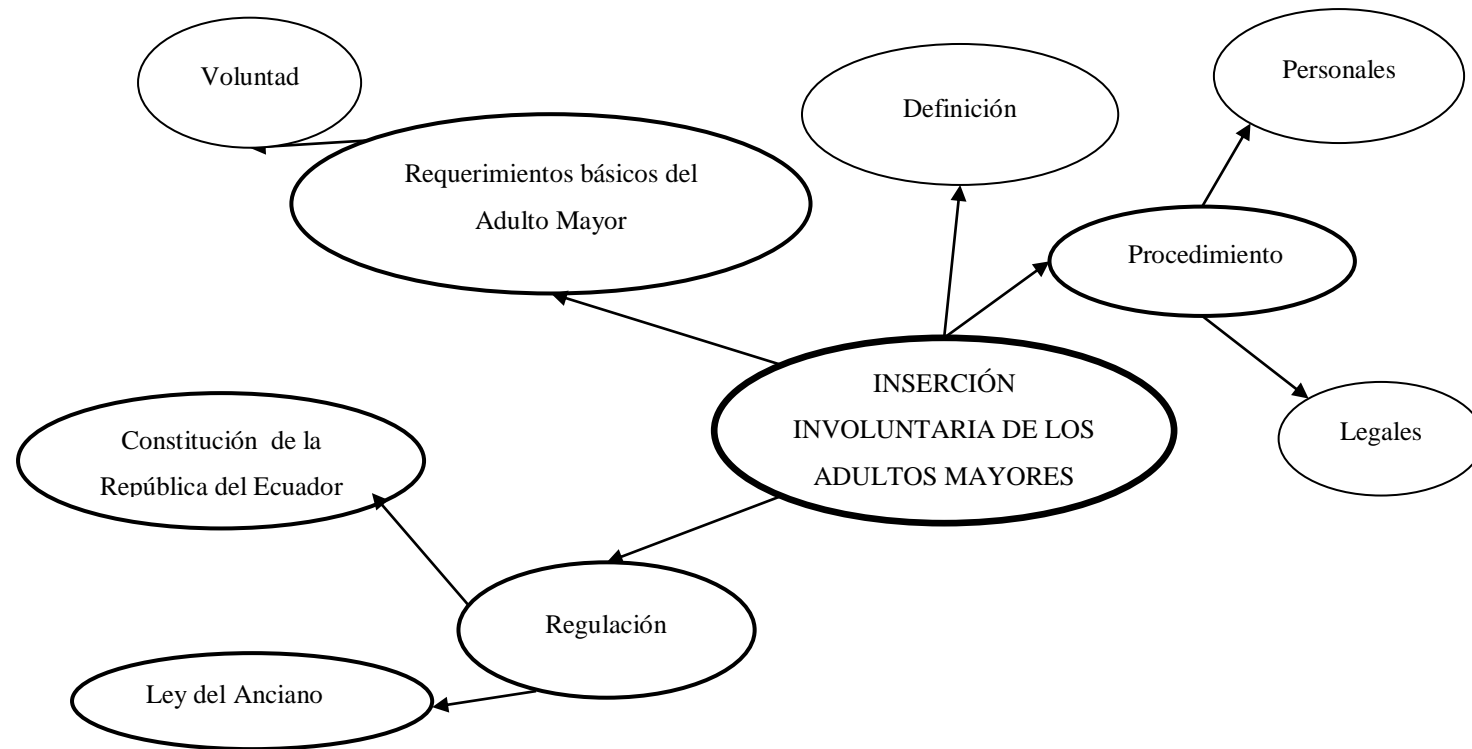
Voluntad

Definición

Personales

Requerimientos básicos del Adulto Mayor

Procedimiento

INSERCIÓN INVOLUNTARIA DE LOS ADULTOS MAYORES

Legales

Constitución de la República del Ecuador

Regulación

Ley del Anciano